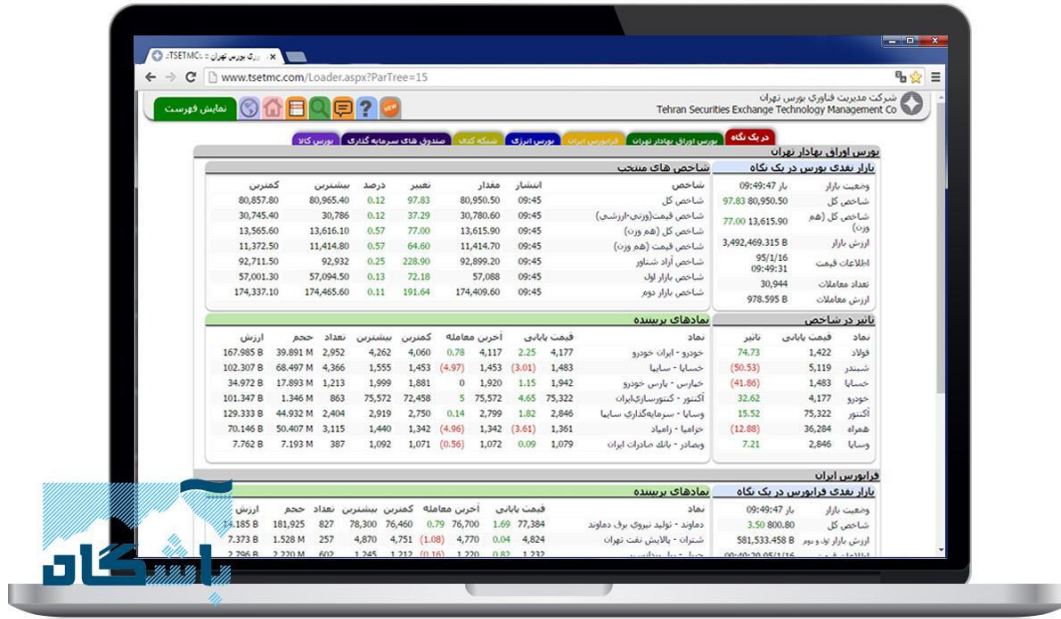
TSETMC :: بورس تهران
www.tsetmc.com/Loader.aspx?ParTree=15
نمایش فهرست
شرکت مدیریت فناوری بورس تهران
Tehran Securities Exchange Technology Management Co
در یک نگاه | بورس اوراق بهادار تهران | فرابورس ایران | بورس انرژی | بورس کالا | صندوق های سرمایه گذاری | شبکه کدال
بورس اوراق بهادار تهران

بازار نقدی بورس در یک نگاه

| | |
|---|---|
| وضعیت بازار | باز 09:49:47 |
| شاخص کل | 80,950.50 97.83 |
| شاخص کل (هم وزن) | 13,615.90 77.00 |
| ارزش بازار | 3,492,469.315 B |
| اطلاعات قیمت | 95/1/16 09:49:31 |
| تعداد معاملات | 30,944 |
| ارزش معاملات | 978.595 B |

شاخص های منتخب

| شاخص | انتشار | مقدار | تغییر | درصد | بیشترین | کمترین |
|---|---|---|---|---|---|---|
| شاخص کل | 09:45 | 80,950.50 | 97.83 | 0.12 | 80,965.40 | 80,857.80 |
| شاخص قیمت(وزنی-ارزشی) | 09:45 | 30,780.60 | 37.29 | 0.12 | 30,786 | 30,745.40 |
| شاخص کل (هم وزن) | 09:45 | 13,615.90 | 77.00 | 0.57 | 13,616.10 | 13,565.60 |
| شاخص قیمت (هم وزن) | 09:45 | 11,414.70 | 64.60 | 0.57 | 11,414.80 | 11,372.50 |
| شاخص آزاد شناور | 09:45 | 92,899.20 | 228.90 | 0.25 | 92,932 | 92,711.50 |
| شاخص بازار اول | 09:45 | 57,088 | 72.18 | 0.13 | 57,094.50 | 57,001.30 |
| شاخص بازار دوم | 09:45 | 174,409.60 | 191.64 | 0.11 | 174,465.60 | 174,337.10 |

تاثیر در شاخص

| نماد | قیمت پایانی | تاثیر |
|---|---|---|
| فولاد | 1,422 | 74.73 |
| شبندر | 5,119 | (50.53) |
| خساپا | 1,483 | (41.86) |
| خودرو | 4,177 | 32.62 |
| اکنتور | 75,322 | 15.52 |
| همراه | 36,284 | (12.88) |
| وساپا | 2,846 | 7.21 |

نمادهای پرسنده

| نماد | قیمت پایانی | | آخرین معامله | | کمترین | بیشترین | تعداد | حجم | ارزش |
|---|---|---|---|---|---|---|---|---|---|
| خودرو - ایران خودرو | 4,177 | 2.25 | 4,117 | 0.78 | 4,060 | 4,262 | 2,952 | 39.891 M | 167.985 B |
| خساپا - سایپا | 1,483 | (3.01) | 1,453 | (4.97) | 1,453 | 1,555 | 4,366 | 68.497 M | 102.307 B |
| خپارس - پارس خودرو | 1,942 | 1.15 | 1,920 | 0 | 1,881 | 1,999 | 1,213 | 17.893 M | 34.972 B |
| اکنتور - کنتورسازی‌ایران | 75,322 | 4.65 | 75,572 | 5 | 72,458 | 75,572 | 863 | 1.346 M | 101.347 B |
| وساپا - سرمایه‌گذاری سایپا | 2,846 | 1.82 | 2,799 | 0.14 | 2,750 | 2,919 | 2,404 | 44.932 M | 129.333 B |
| خرامپا - رامپاد | 1,361 | (3.61) | 1,342 | (4.96) | 1,342 | 1,440 | 3,115 | 50.407 M | 70.146 B |
| وبصادر - بانک صادرات ایران | 1,079 | 0.09 | 1,072 | (0.56) | 1,071 | 1,092 | 387 | 7.193 M | 7.762 B |

فرابورس ایران

بازار نقدی فرابورس در یک نگاه

| | |
|---|---|
| وضعیت بازار | باز 09:49:47 |
| شاخص کل | 800.80 3.50 |
| ارزش بازار اول و دوم | 581,533.458 B |
| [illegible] | 09:49:20 95/1/16 |

نمادهای پرسنده

| نماد | قیمت پایانی | | آخرین معامله | | کمترین | بیشترین | تعداد | حجم | ارزش |
|---|---|---|---|---|---|---|---|---|---|
| دماوند - تولید نیروی برق دماوند | 77,384 | 1.69 | 76,700 | 0.79 | 76,460 | 78,300 | 827 | 181,925 | 14.185 B |
| شتران - پالایش نفت تهران | 4,824 | 0.04 | 4,770 | (1.08) | 4,751 | 4,870 | 257 | 1.528 M | 7.373 B |
| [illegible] | 1,232 | 0.82 | 1,220 | (0.16) | 1,212 | 1,245 | 602 | 2.220 M | 2.796 B |

پاشگاه